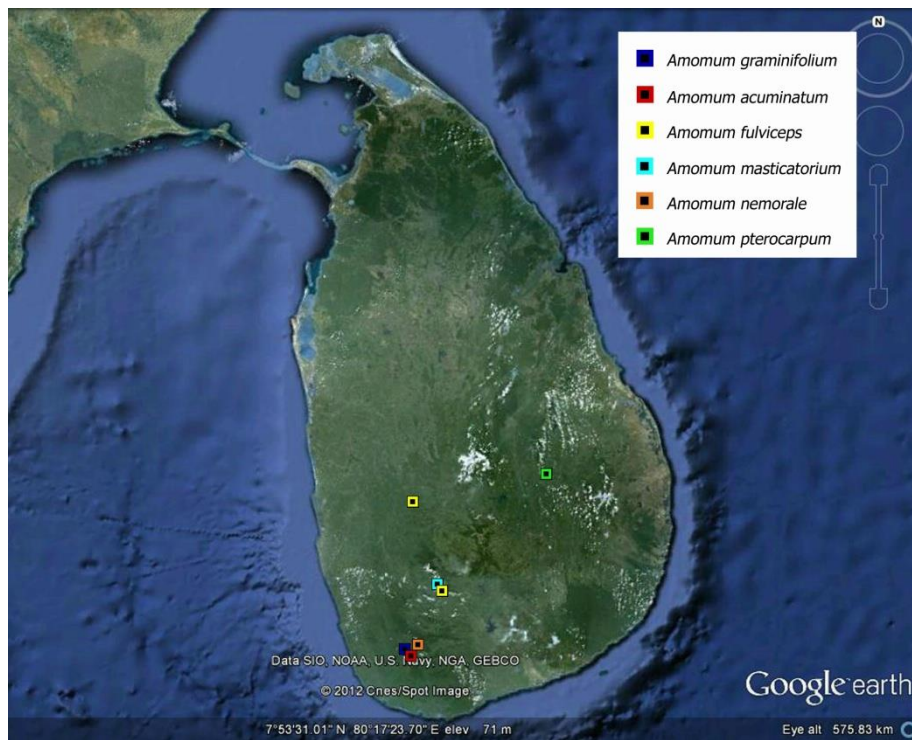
Amomum graminifolium
Amomum acuminatum
Amomum fulviceps
Amomum masticatorium
Amomum nemorale
Amomum pterocarpum

N

Data SIO, NOAA, U.S. Navy, NGA, GEBCO
© 2012 Cnes/Spot Image

Google earth

7°53'31.01" N 80°17'23.70" E elev 71 m

Eye alt 575.83 km